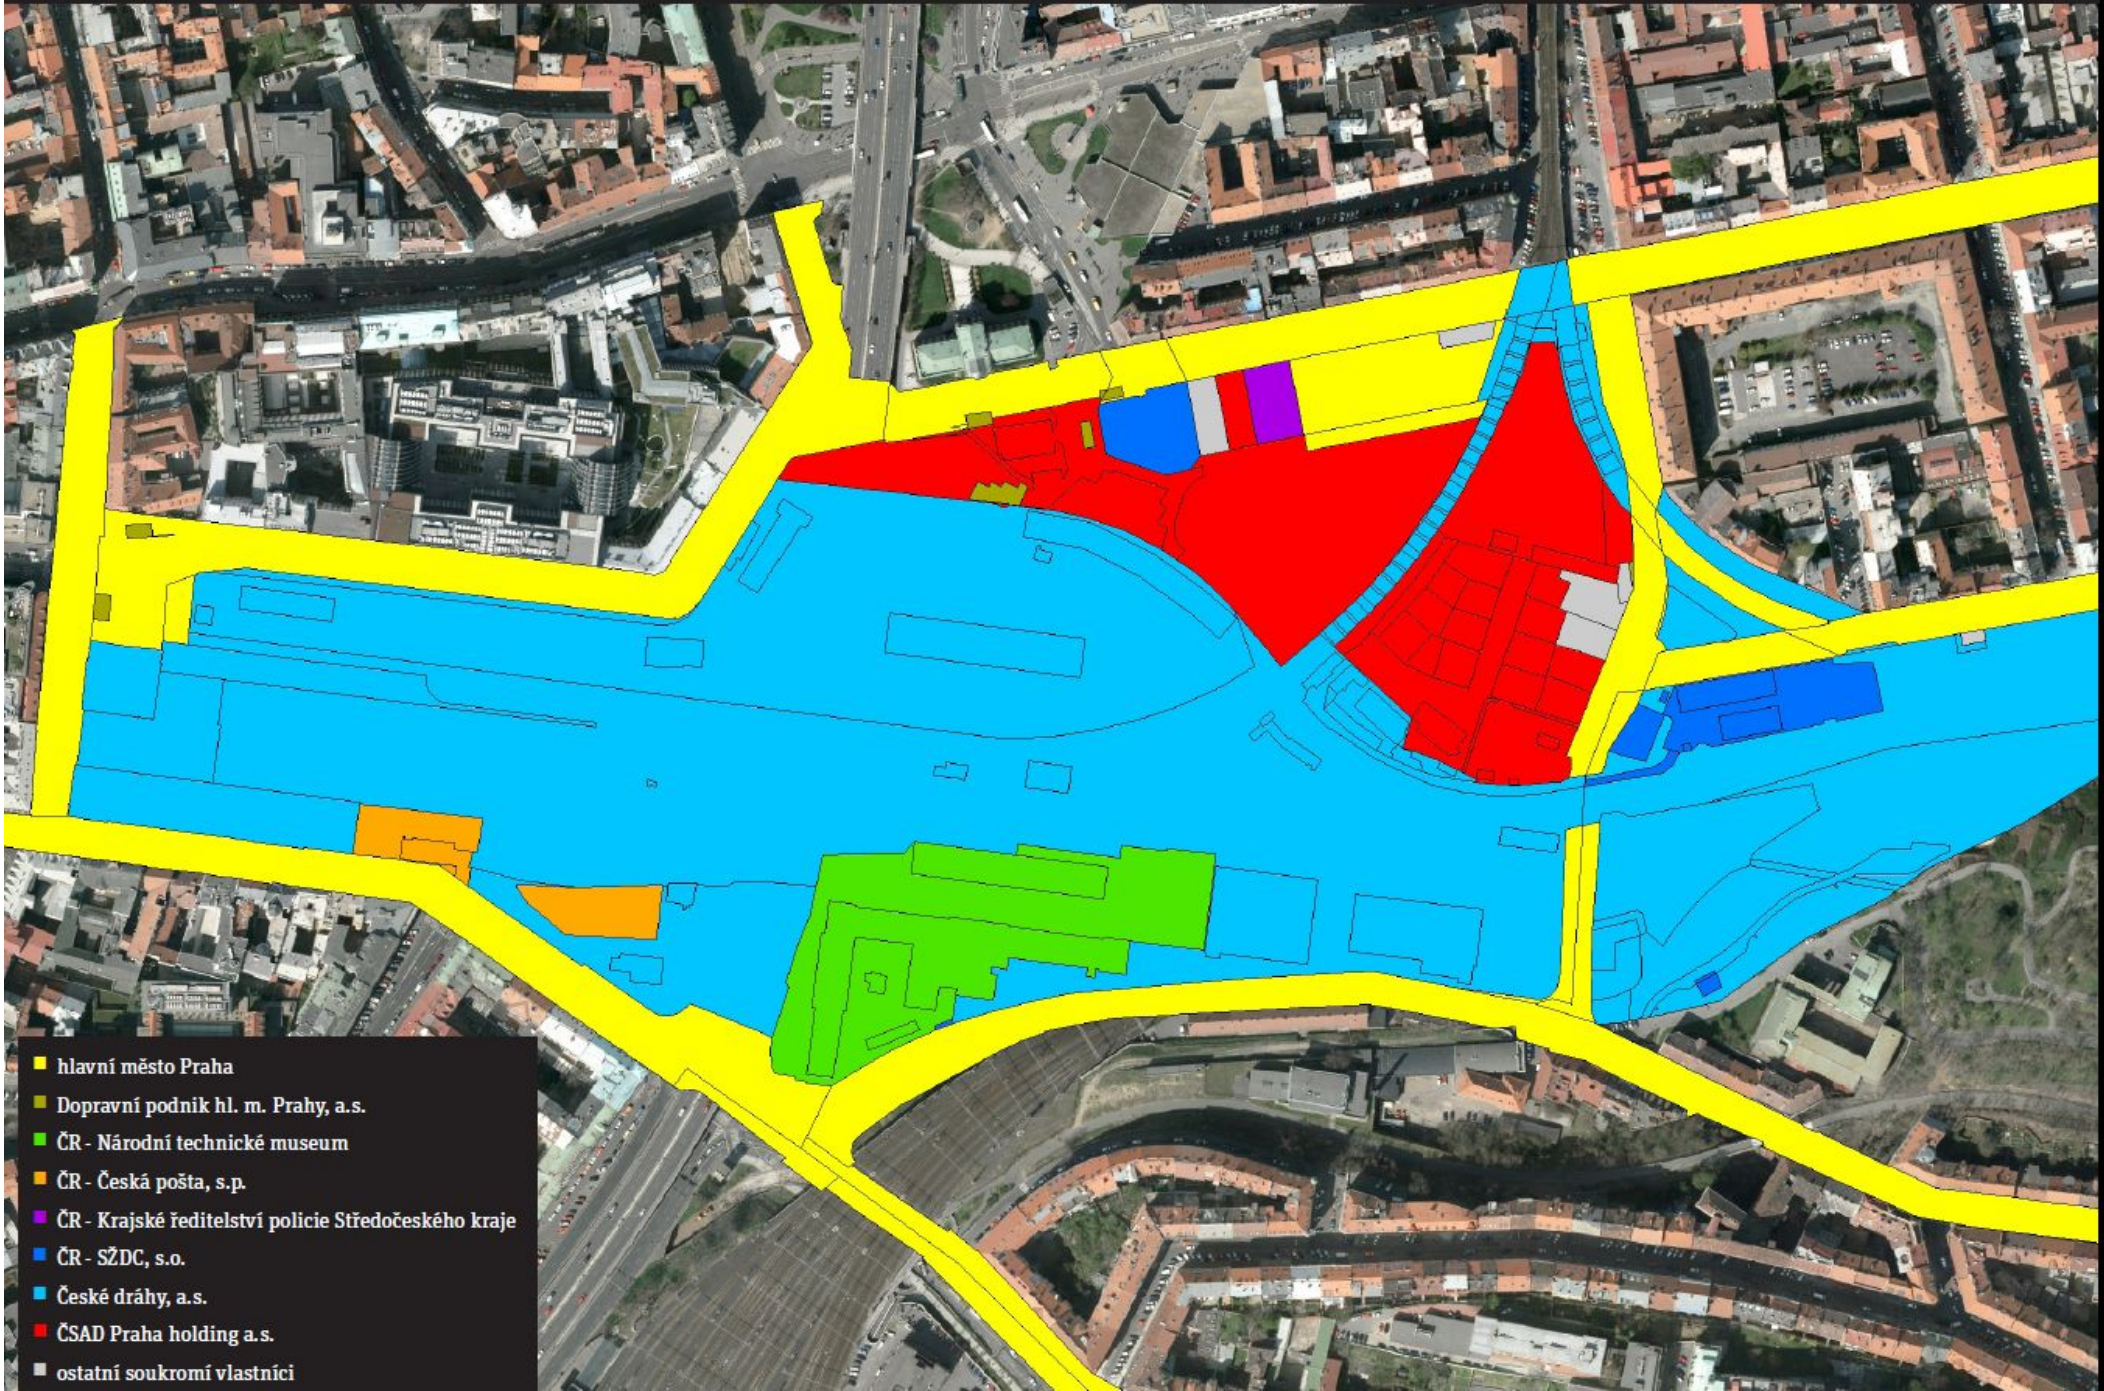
hlavní město Praha
Dopravní podnik hl. m. Prahy, a.s.
ČR - Národní technické museum
ČR - Česká pošta, s.p.
ČR - Krajské ředitelství policie Středočeského kraje
ČR - SŽDC, s.o.
České dráhy, a.s.
ČSAD Praha holding a.s.
ostatní soukromí vlastníci